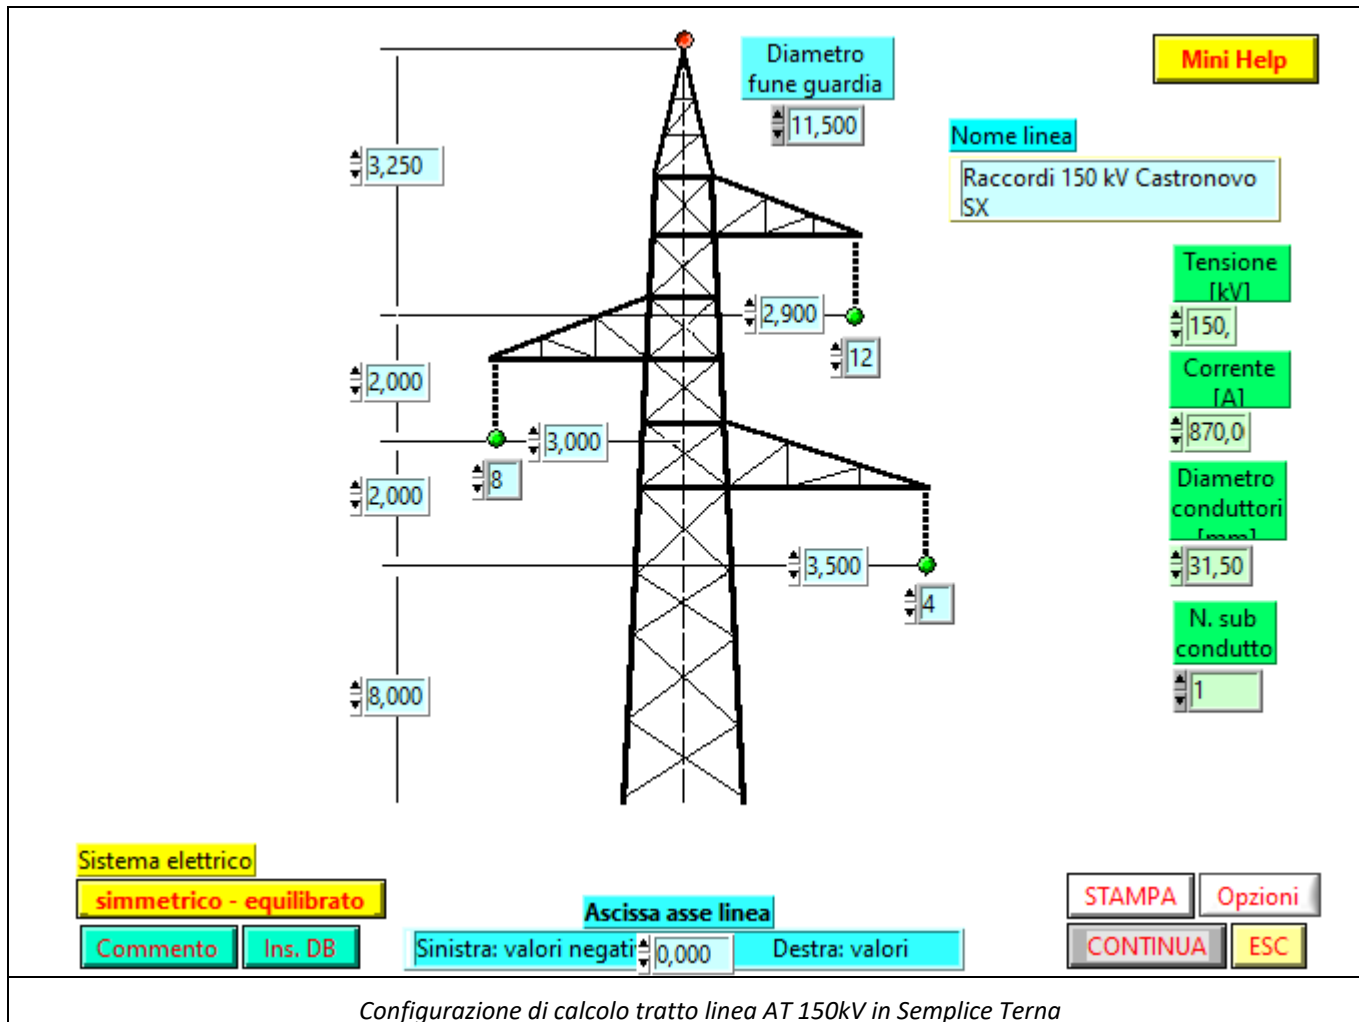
Diametro fune guardia

11,500

Mini Help

Nome linea

Raccordi 150 kV Castronovo SX

3,250

Tensione [kV]

150,

2,900

12

Corrente [A]

2,000

870,0

3,000

8

Diametro conduttori [mm]

2,000

31,50

3,500

4

N. sub condutto

1

8,000

Sistema elettrico

simmetrico - equilibrato

Commento

Ins. DB

Ascissa asse linea

Sinistra: valori negati

0,000

Destra: valori

STAMPA

Opzioni

CONTINUA

ESC

Configurazione di calcolo tratto linea AT 150kV in Semplice Terna